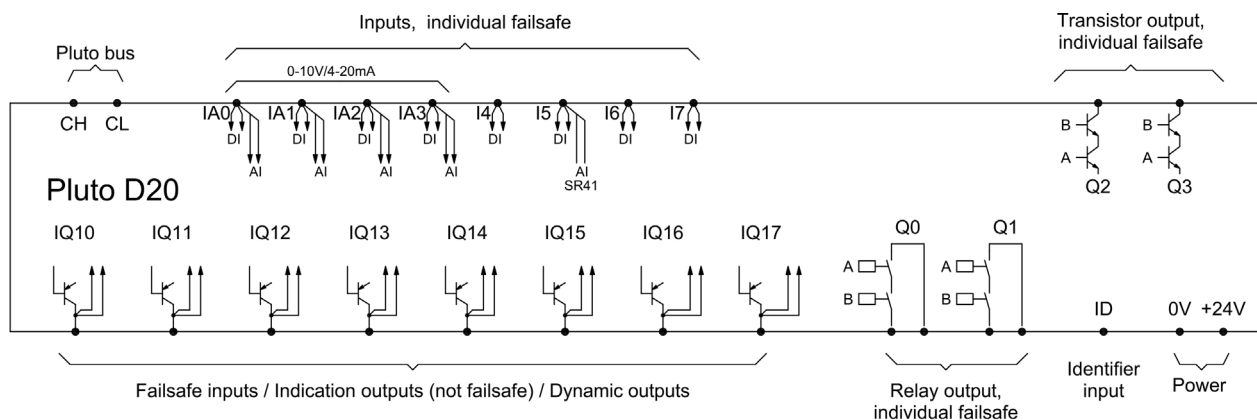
Inputs, individual failsafe

Transistor output, individual failsafe

Pluto bus

0-10V/4-20mA

CH CL

IA0 IA1 IA2 IA3 I4 I5 I6 I7

DI DI DI DI DI DI DI DI

AI AI AI AI AI SR41

B A B A

Q2 Q3

Pluto D20

IQ10 IQ11 IQ12 IQ13 IQ14 IQ15 IQ16 IQ17

Q0 Q1

A B A B

ID 0V +24V

Failsafe inputs / Indication outputs (not failsafe) / Dynamic outputs

Relay output, individual failsafe

Identifier input

Power